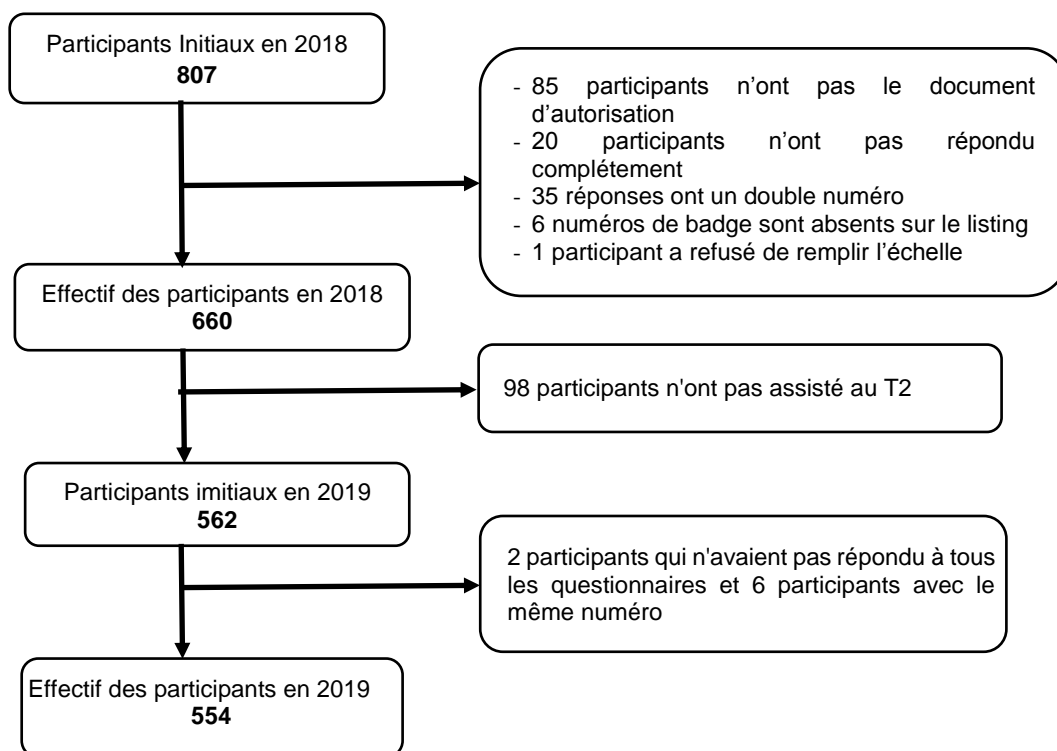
Participants Initiaux en 2018
**807**

- 85 participants n’ont pas le document d’autorisation
- 20 participants n’ont pas répondu complétement
- 35 réponses ont un double numéro
- 6 numéros de badge sont absents sur le listing
- 1 participant a refusé de remplir l’échelle

Effectif des participants en 2018
**660**

98 participants n'ont pas assisté au T2

Participants imitiaux en 2019
**562**

2 participants qui n'avaient pas répondu à tous les questionnaires et 6 participants avec le même numéro

Effectif des participants en 2019
**554**